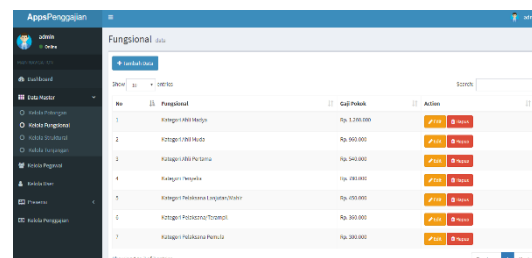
AppsPenggajian

admin
Online

MAIN NAVIGATION

Dashboard

Data Master

Kelola Golongan
Kelola Fungsional
Kelola Struktural
Kelola Tunjangan

Kelola Pegawai

Kelola User

Presensi

Kelola Penggajian

Fungsional data

+ Tambah Data

Show 10 entries

Search:

| No | Fungsional | Gaji Pokok | Action |
|---|---|---|---|
| 1 | Kategori Ahli Madya | Rp. 1.200.000 | Edit Hapus |
| 2 | Kategori Ahli Muda | Rp. 960.000 | Edit Hapus |
| 3 | Kategori Ahli Pertama | Rp. 540.000 | Edit Hapus |
| 4 | Kategori Penyelia | Rp. 280.000 | Edit Hapus |
| 5 | Kategori Pelaksana Lanjutan/Mahir | Rp. 450.000 | Edit Hapus |
| 6 | Kategori Pelaksana/Terampil | Rp. 360.000 | Edit Hapus |
| 7 | Kategori Pelaksana Pemula | Rp. 300.000 | Edit Hapus |